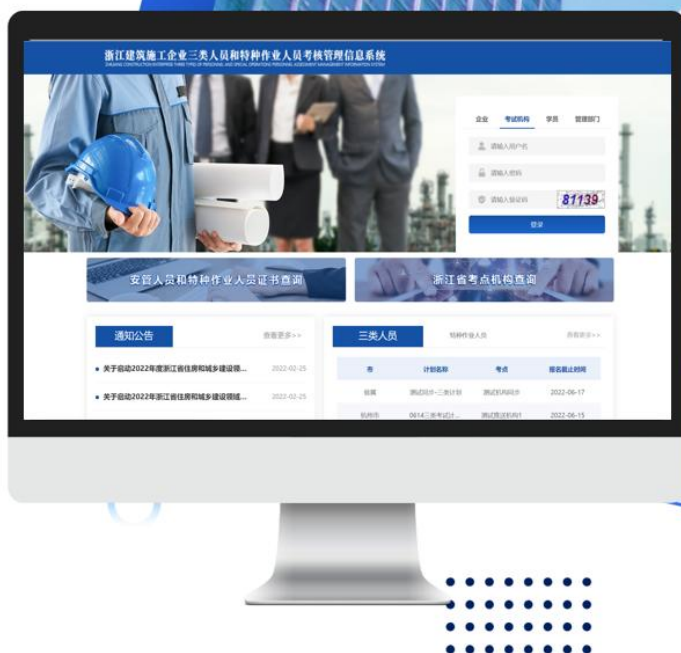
浙江建筑施工企业三类人员和特种作业人员考核管理信息系统
ZHEJIANG CONSTRUCTION ENTERPRISE THREE TYPES OF PERSONNEL AND SPECIAL OPERATIONS PERSONNEL ASSESSMENT MANAGEMENT INFORMATION SYSTEM

企业 考试机构 学员 管理部门

请输入用户名

请输入密码

请输入验证码 81139

登录

安管人员和特种作业人员证书查询

浙江省考点机构查询

通知公告

查看更多>>

• 关于启动2022年度浙江省住房和城乡建设领... 2022-02-25

• 关于启动2022年浙江省住房和城乡建设领域... 2022-02-25

三类人员 特种作业人员 查看更多>>

| 市 | 计划名称 | 考点 | 报名截止时间 |
|---|---|---|---|
| 省属 | 测试同步-三类计划 | 测试机构同步 | 2022-06-17 |
| 杭州市 | 0614三类考试计... | 测试同步机构1 | 2022-06-15 |